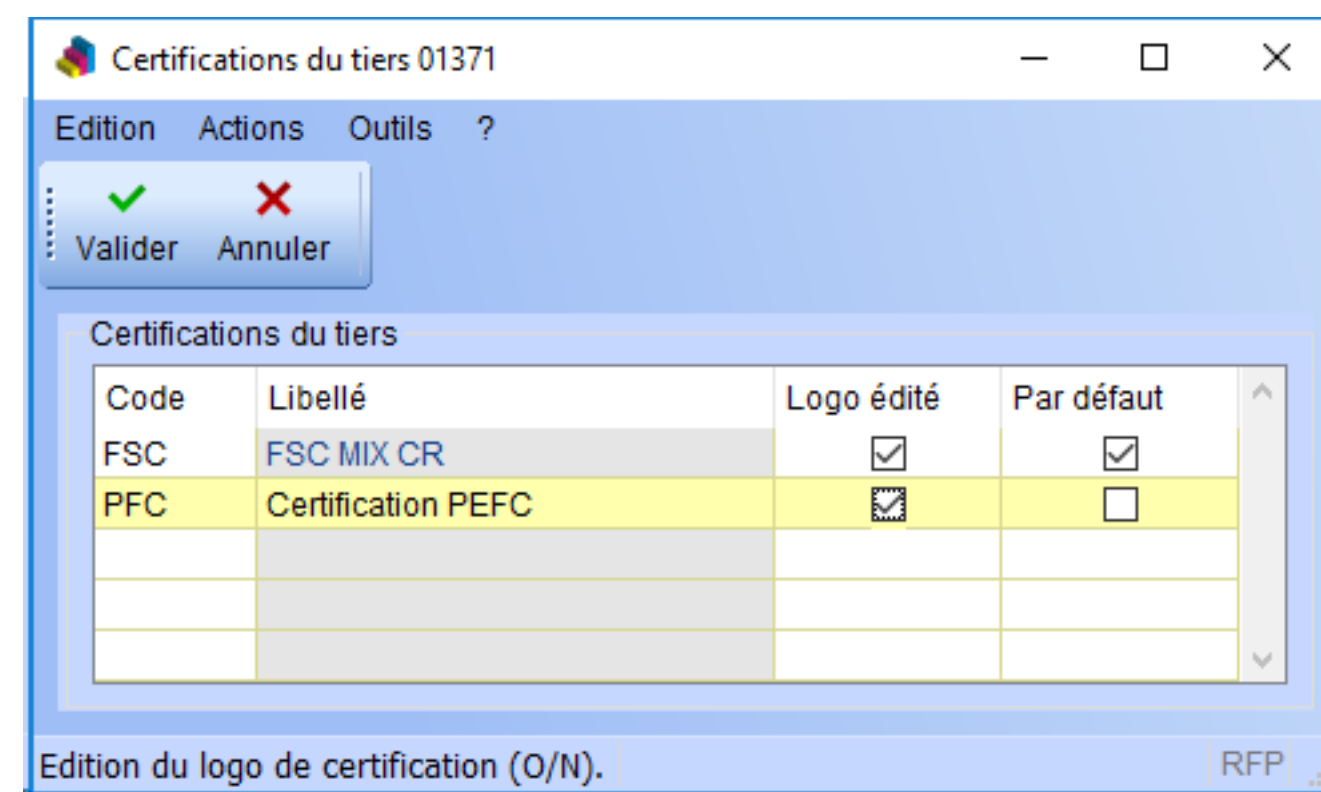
Certifications du tiers 01371

Edition Actions Outils ?

Valider Annuler

Certifications du tiers

| Code | Libellé | Logo édité | Par défaut |
|---|---|---|---|
| FSC | FSC MIX CR | ☑ | ☑ |
| PFC | Certification PEFC | ☑ | ☐ |
| | | | |
| | | | |
| | | | |

Edition du logo de certification (O/N).

RFP